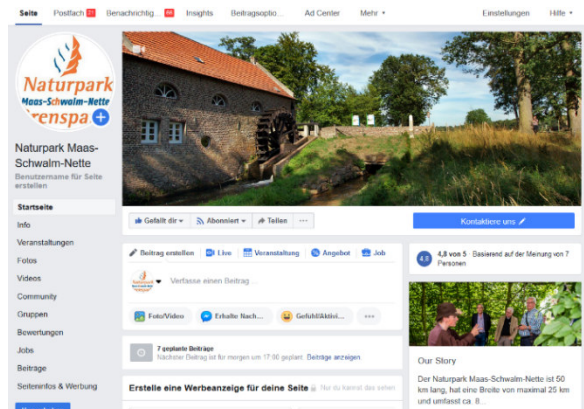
Seite Postfach 21 Benachrichtig 66 Insights Beitragsoptio Ad Center Mehr ▾ Einstellungen Hilfe ▾

Naturpark Maas-Schwalm-Nette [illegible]renspa

Naturpark Maas-Schwalm-Nette
Benutzername für Seite erstellen

Startseite
Info
Veranstaltungen
Fotos
Videos
Community
Gruppen
Bewertungen
Jobs
Beiträge
Seiteninfos & Werbung

Gefällt dir ▾ Abonniert ▾ Teilen ···
Kontaktiere uns

Beitrag erstellen Live Veranstaltung Angebot Job
Verfasse einen Beitrag ...
Foto/Video Erhalte Nach... Gefühl/Aktivi... ···

7 geplante Beiträge
Nächster Beitrag ist für morgen um 17:00 geplant. Beiträge anzeigen

Erstelle eine Werbeanzeige für deine Seite

4,8 von 5 · Basierend auf der Meinung von 7 Personen

Our Story
Der Naturpark Maas-Schwalm-Nette ist 50 km lang, hat eine Breite von maximal 25 km und umfasst ca. 8...